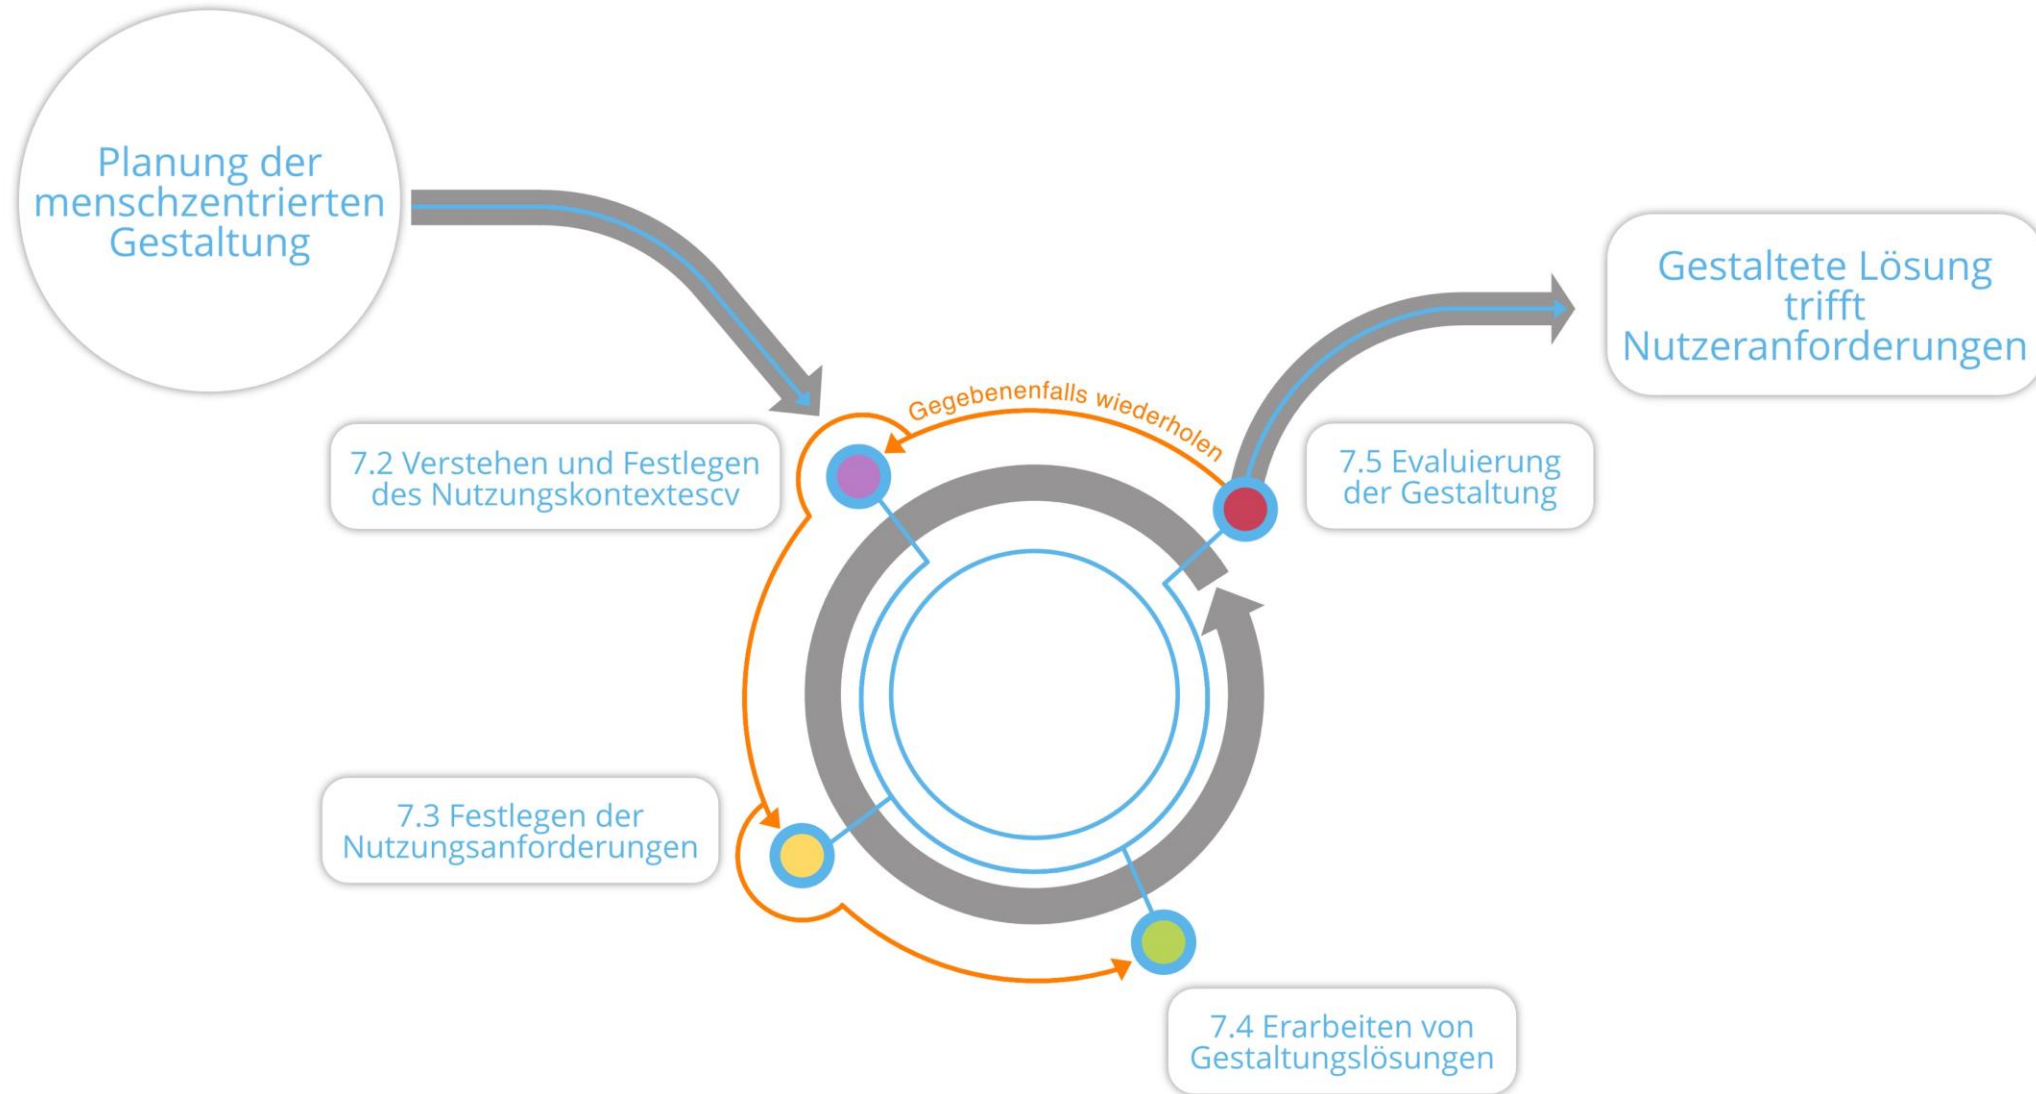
Planung der menschzentrierten Gestaltung

Gestaltete Lösung trifft Nutzeranforderungen

Gegebenenfalls wiederholen

7.2 Verstehen und Festlegen des Nutzungskontextescv

7.5 Evaluierung der Gestaltung

7.3 Festlegen der Nutzungsanforderungen

7.4 Erarbeiten von Gestaltungslösungen